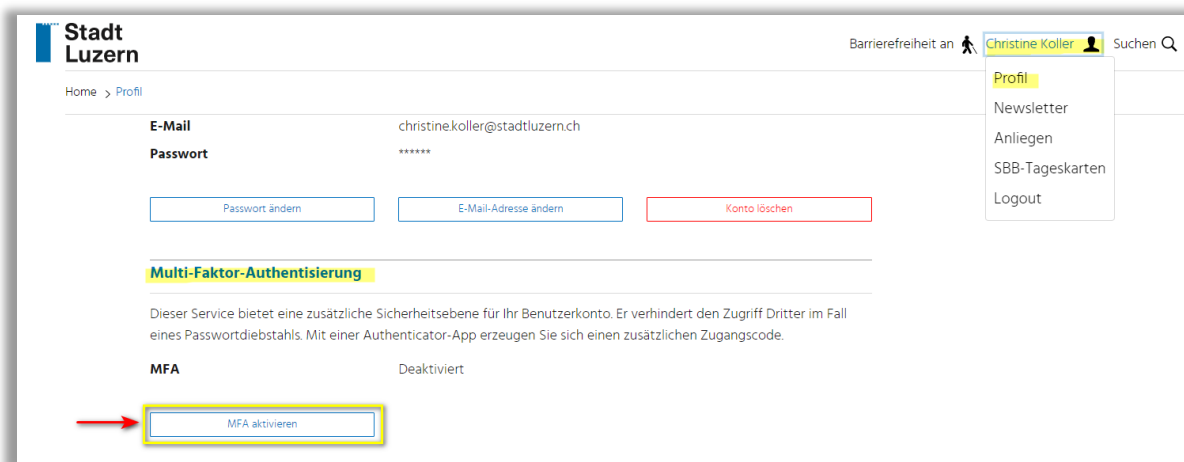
Stadt Luzern

Barrierefreiheit an Christine Koller Suchen

Profil
Newsletter
Anliegen
SBB-Tageskarten
Logout

Home > Profil

E-Mail christine.koller@stadtluzern.ch
Passwort ******

Passwort ändern E-Mail-Adresse ändern Konto löschen

Multi-Faktor-Authentisierung

Dieser Service bietet eine zusätzliche Sicherheitsebene für Ihr Benutzerkonto. Er verhindert den Zugriff Dritter im Fall eines Passwortdiebstahls. Mit einer Authenticator-App erzeugen Sie sich einen zusätzlichen Zugangscode.

MFA Deaktiviert

MFA aktivieren